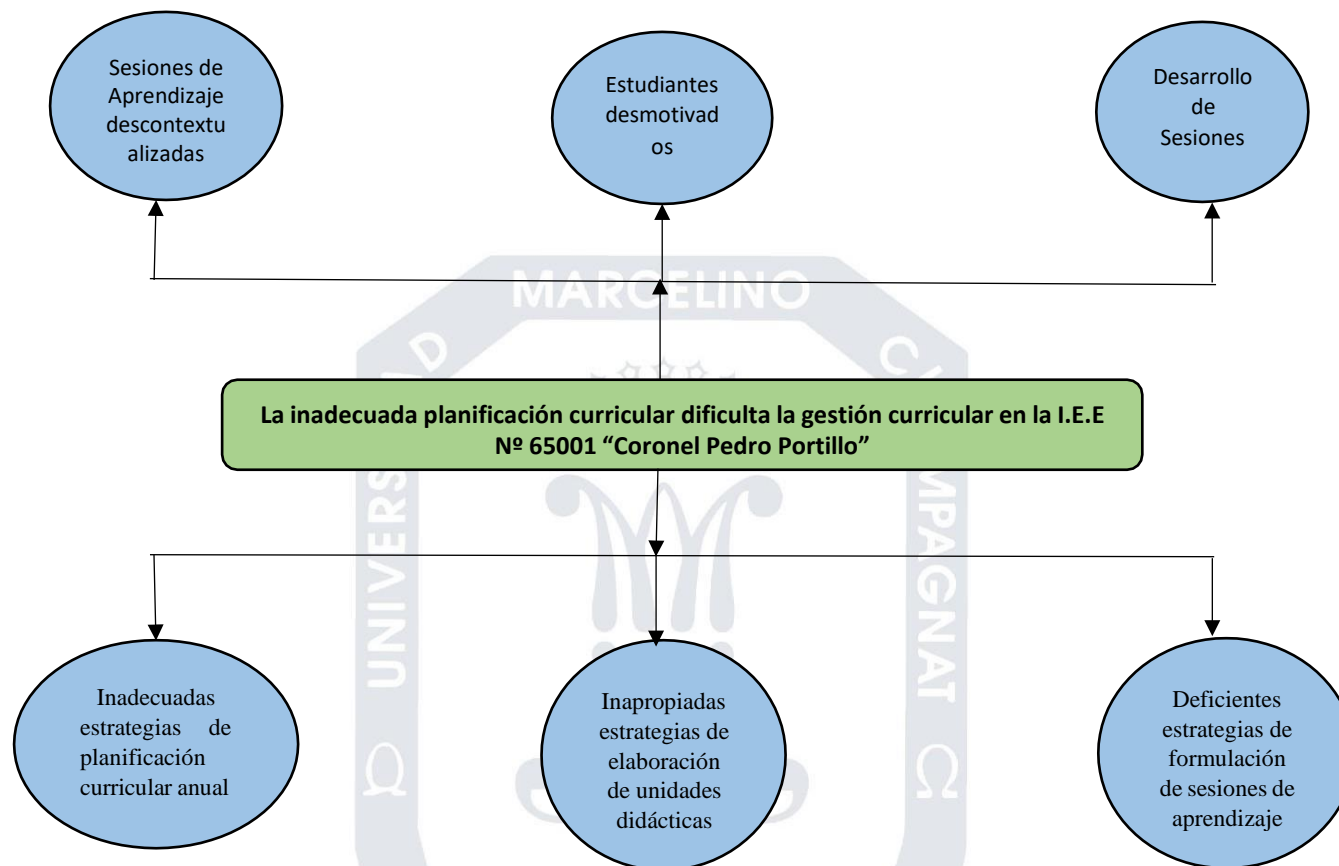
Sesiones de Aprendizaje descontextu alizadas

Estudiantes desmotivad os

Desarrollo de Sesiones

MARCELINO

La inadecuada planificación curricular dificulta la gestión curricular en la I.E.E Nº 65001 "Coronel Pedro Portillo"

UNIVERSIDAD

CHAMPAGNAT

Inadecuadas estrategias de planificación curricular anual

Inapropiadas estrategias de elaboración de unidades didácticas

Deficientes estrategias de formulación de sesiones de aprendizaje